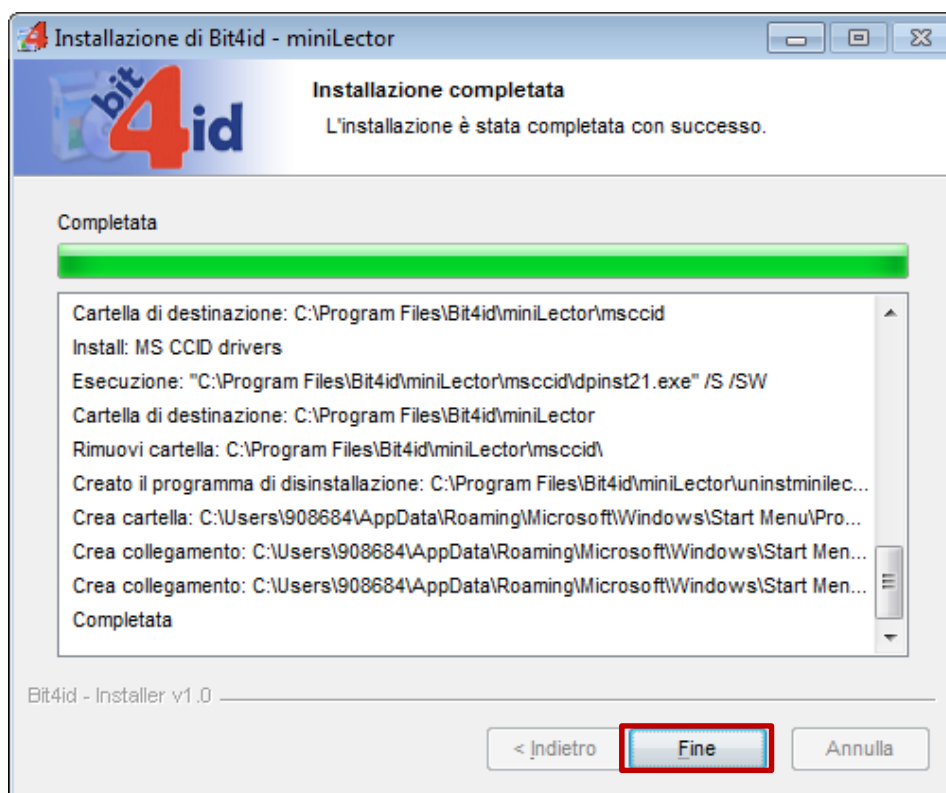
Installazione di Bit4id - miniLector

bit4id

Installazione completata

L'installazione è stata completata con successo.

Completata

Cartella di destinazione: C:\Program Files\Bit4id\miniLector\msccid
Install: MS CCID drivers
Esecuzione: "C:\Program Files\Bit4id\miniLector\msccid\dpinst21.exe" /S /SW
Cartella di destinazione: C:\Program Files\Bit4id\miniLector
Rimuovi cartella: C:\Program Files\Bit4id\miniLector\msccid\
Creato il programma di disinstallazione: C:\Program Files\Bit4id\miniLector\uninstminilec...
Crea cartella: C:\Users\908684\AppData\Roaming\Microsoft\Windows\Start Menu\Pro...
Crea collegamento: C:\Users\908684\AppData\Roaming\Microsoft\Windows\Start Men...
Crea collegamento: C:\Users\908684\AppData\Roaming\Microsoft\Windows\Start Men...
Completata

Bit4id - Installer v1.0

< Indietro
Fine
Annulla